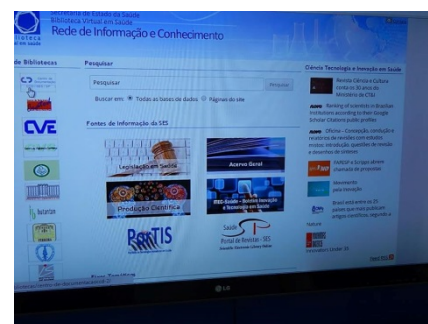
Secretaria de Estado da Saúde
Biblioteca Virtual em Saúde
Rede de Informação e Conhecimento

de Bibliotecas

CVE

Pesquisar

Pesquisar

Pesquisar

Buscar em: Todas as bases de dados Páginas do site

Fontes de Informação da SES

Legislação em Saúde

Acervo Geral

Produção Científica

IMED-Saúde

RENTIS

Saúde
Portal de Revistas - SES

Ciência Tecnologia e Inovação em Saúde

Revista Ciência e Cultura conta os 30 anos do Ministério da C&T

Ranking of scientists in Brazilian Institutions according to their Google Scholar Citations public profiles

Oficina - Concepção, condução e relatórios de revisões com estudos mistos: introdução, questões de revisão e desenhos de síntese

Inovação
para Inovação

Brasil está entre os 25 países que mais publicam artigos científicos, segundo a

LG